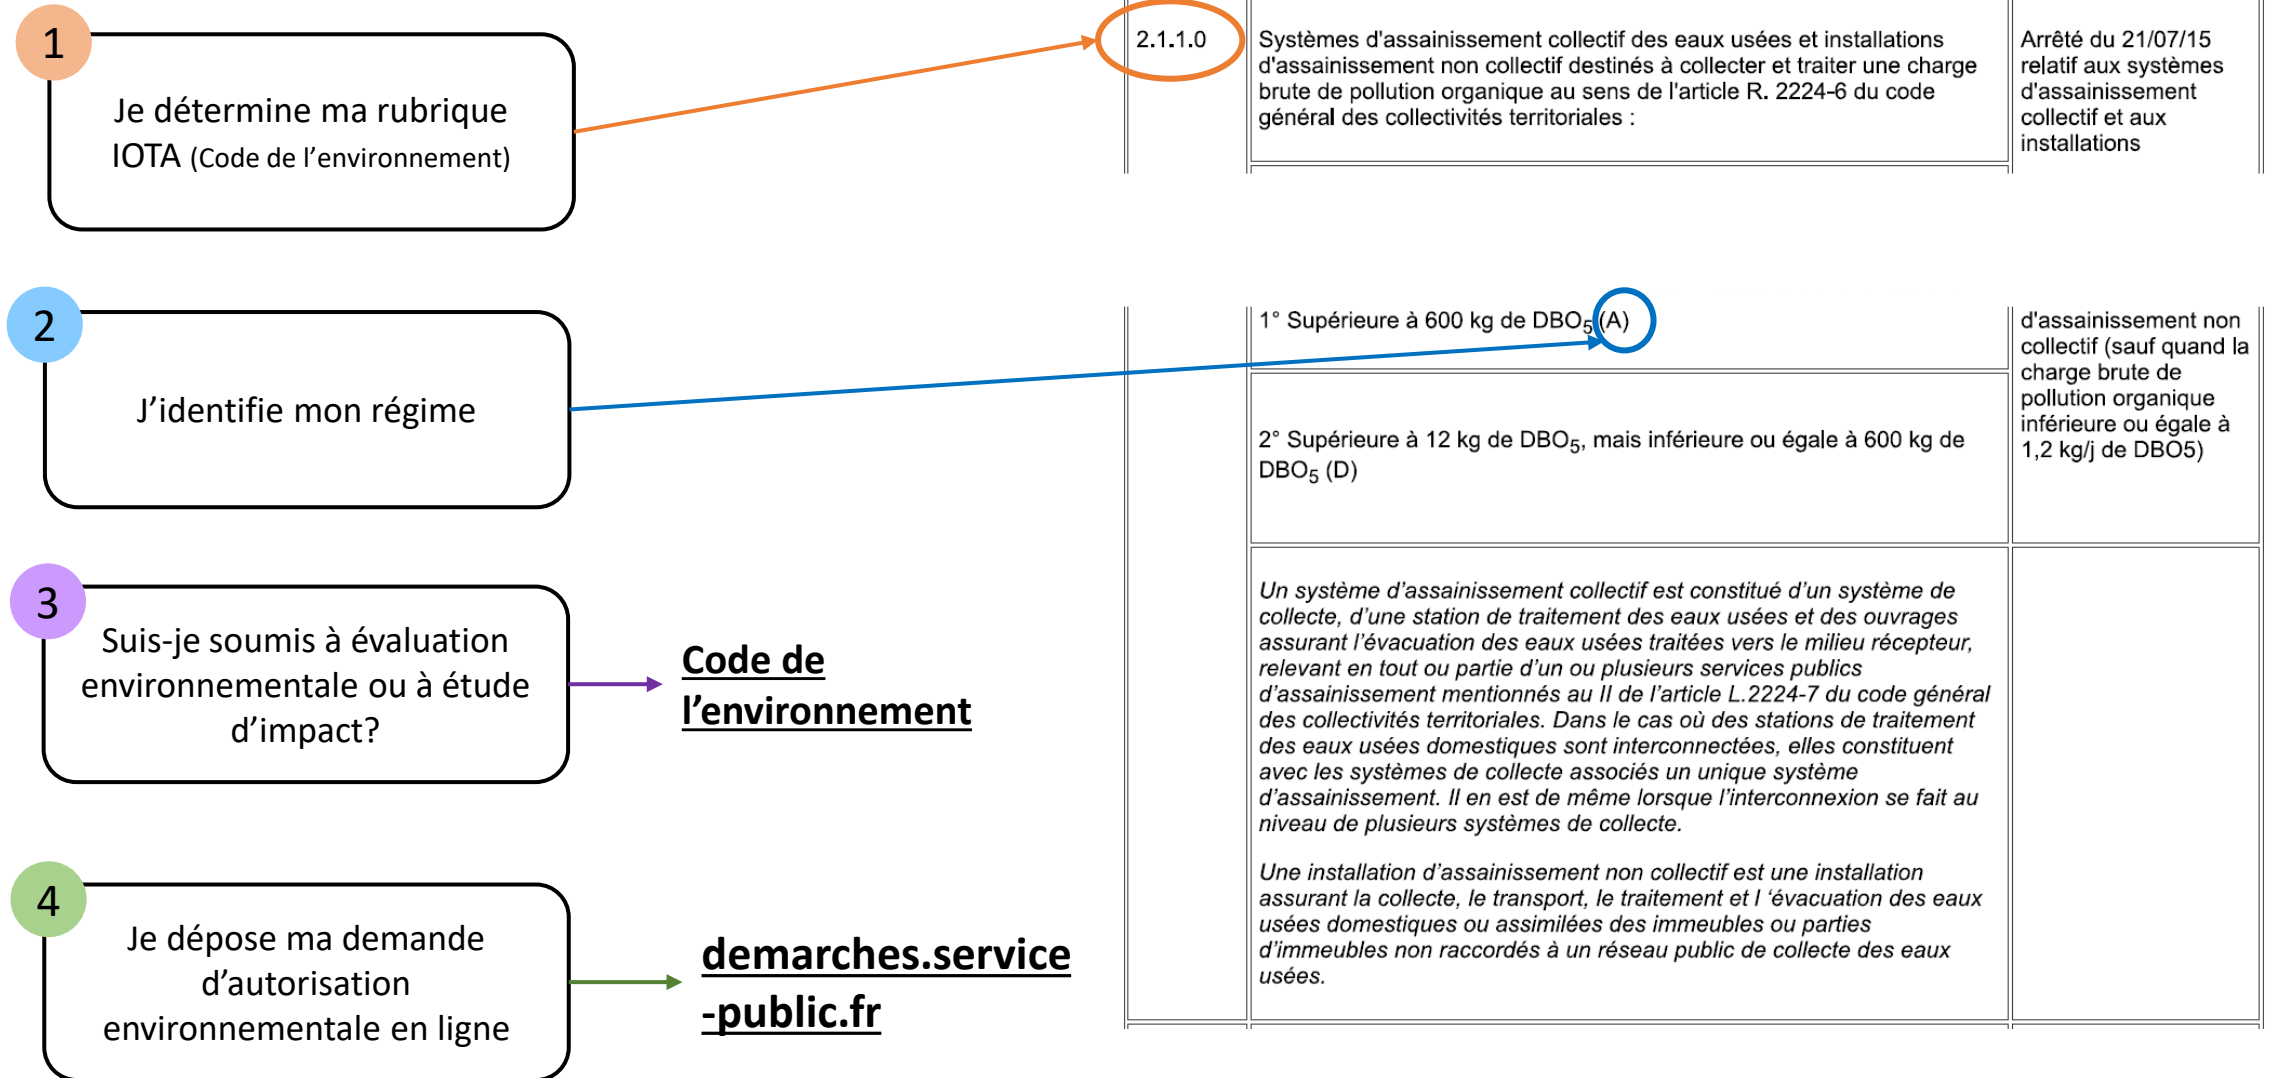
1

Je détermine ma rubrique IOTA (Code de l'environnement)

2

J'identifie mon régime

3

Suis-je soumis à évaluation environnementale ou à étude d'impact?

Code de l'environnement

4

Je dépose ma demande d'autorisation environnementale en ligne

demarches.service-public.fr

| 2.1.1.0 | Systèmes d'assainissement collectif des eaux usées et installations d'assainissement non collectif destinés à collecter et traiter une charge brute de pollution organique au sens de l'article R. 2224-6 du code général des collectivités territoriales : | Arrêté du 21/07/15 relatif aux systèmes d'assainissement collectif et aux installations |
|---|---|---|

| | 1° Supérieure à 600 kg de $DBO_5$ (A) | d'assainissement non collectif (sauf quand la charge brute de pollution organique inférieure ou égale à 1,2 kg/j de DBO5) |
|---|---|---|
| | 2° Supérieure à 12 kg de $DBO_5$, mais inférieure ou égale à 600 kg de $DBO_5$ (D) | |
| | Un système d'assainissement collectif est constitué d'un système de collecte, d'une station de traitement des eaux usées et des ouvrages assurant l'évacuation des eaux usées traitées vers le milieu récepteur, relevant en tout ou partie d'un ou plusieurs services publics d'assainissement mentionnés au II de l'article L.2224-7 du code général des collectivités territoriales. Dans le cas où des stations de traitement des eaux usées domestiques sont interconnectées, elles constituent avec les systèmes de collecte associés un unique système d'assainissement. Il en est de même lorsque l'interconnexion se fait au niveau de plusieurs systèmes de collecte.<br><br>Une installation d'assainissement non collectif est une installation assurant la collecte, le transport, le traitement et l 'évacuation des eaux usées domestiques ou assimilées des immeubles ou parties d'immeubles non raccordés à un réseau public de collecte des eaux usées. | |